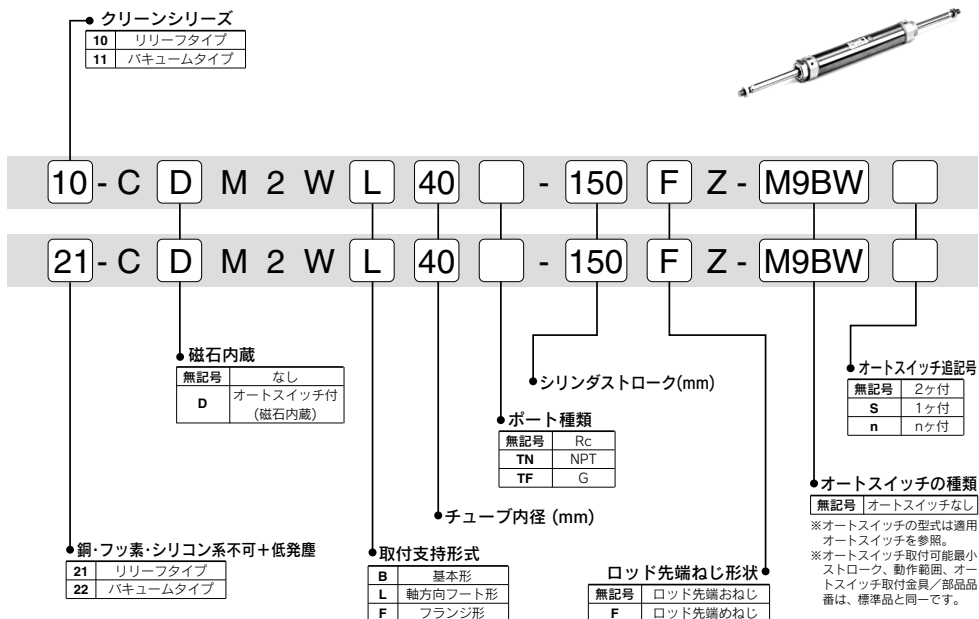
クリーンシリーズ

| 10 | リリーフタイプ |
|---|---|
| 11 | バキュームタイプ |

10 - C D M 2 W L 40 - 150 F Z - M9BW

21 - C D M 2 W L 40 - 150 F Z - M9BW

磁石内蔵

| 無記号 | なし |
|---|---|
| D | オートスイッチ付(磁石内蔵) |

シリンダストローク(mm)

ポート種類

| 無記号 | Rc |
|---|---|
| TN | NPT |
| TF | G |

オートスイッチ追記号

| 無記号 | 2ケ付 |
|---|---|
| S | 1ケ付 |
| n | nケ付 |

オートスイッチの種類

| 無記号 | オートスイッチなし |
|---|---|

※オートスイッチの型式は適用オートスイッチを参照。
※オートスイッチ取付可能最小ストローク、動作範囲、オートスイッチ取付金具／部品品番は、標準品と同一です。

チューブ内径 (mm)

銅・フッ素・シリコン系不可＋低発塵

| 21 | リリーフタイプ |
|---|---|
| 22 | バキュームタイプ |

取付支持形式

| B | 基本形 |
|---|---|
| L | 軸方向フート形 |
| F | フランジ形 |

ロッド先端ねじ形状

| 無記号 | ロッド先端おねじ |
|---|---|
| F | ロッド先端めねじ |